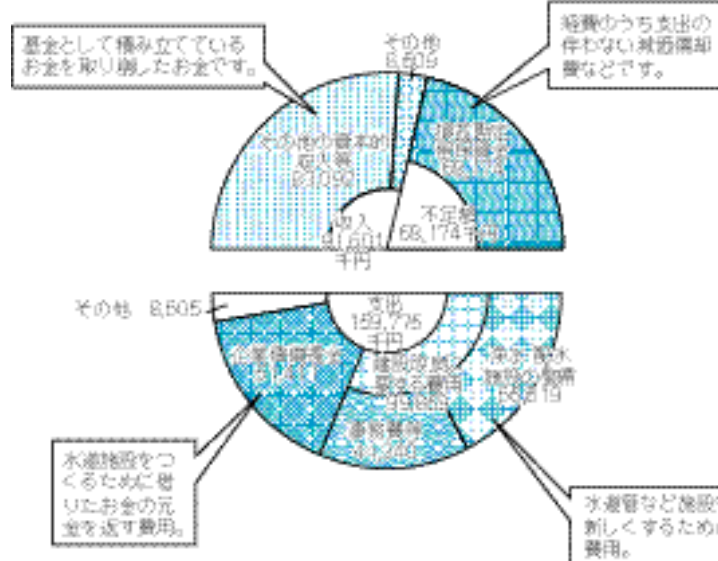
基金として積み立てている お金を取り崩したお金です。

その他 8,509

経費のうち支出の 伴わない減価償却 費などです。

その他の資本的 収入等 23,090

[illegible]

収入 91,601 千円

不足額 68,174 千円

その他 8,505

支出 159,775 千円

企業債償還金 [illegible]

建設改良に 要する費用 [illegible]

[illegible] 施設の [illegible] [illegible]

事務費等 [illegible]

水道施設をつ くるために借 りたお金の元 金を返す費用。

水道管など施設 新しくするため 費用。